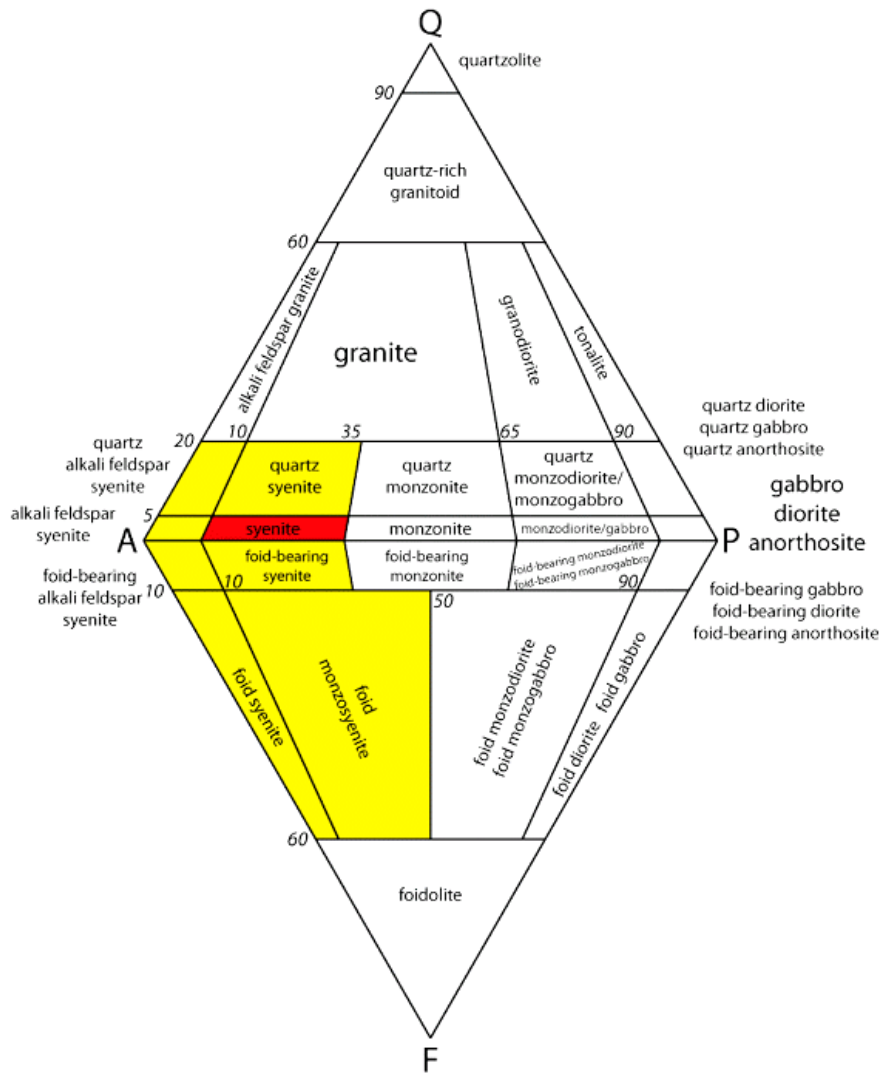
Q

quartzolite

90

quartz-rich granitoid

60

alkali feldspar granite

granite

granodiorite

tonalite

quartz diorite
quartz gabbro
quartz anorthosite

quartz
alkali feldspar
syenite

20

10

35

65

90

quartz syenite

quartz monzonite

quartz monzodiorite/ monzogabbro

gabbro
diorite
anorthosite

alkali feldspar
syenite

5

A

syenite

monzonite

monzodiorite/gabbro

P

foid-bearing syenite

foid-bearing monzonite

foid-bearing monzodiorite
foid-bearing monzogabbro

foid-bearing
alkali feldspar
syenite

10

10

50

90

foid-bearing gabbro
foid-bearing diorite
foid-bearing anorthosite

foid syenite

foid monzosyenite

foid monzodiorite
foid monzogabbro

foid diorite

foid gabbro

60

foidolite

F